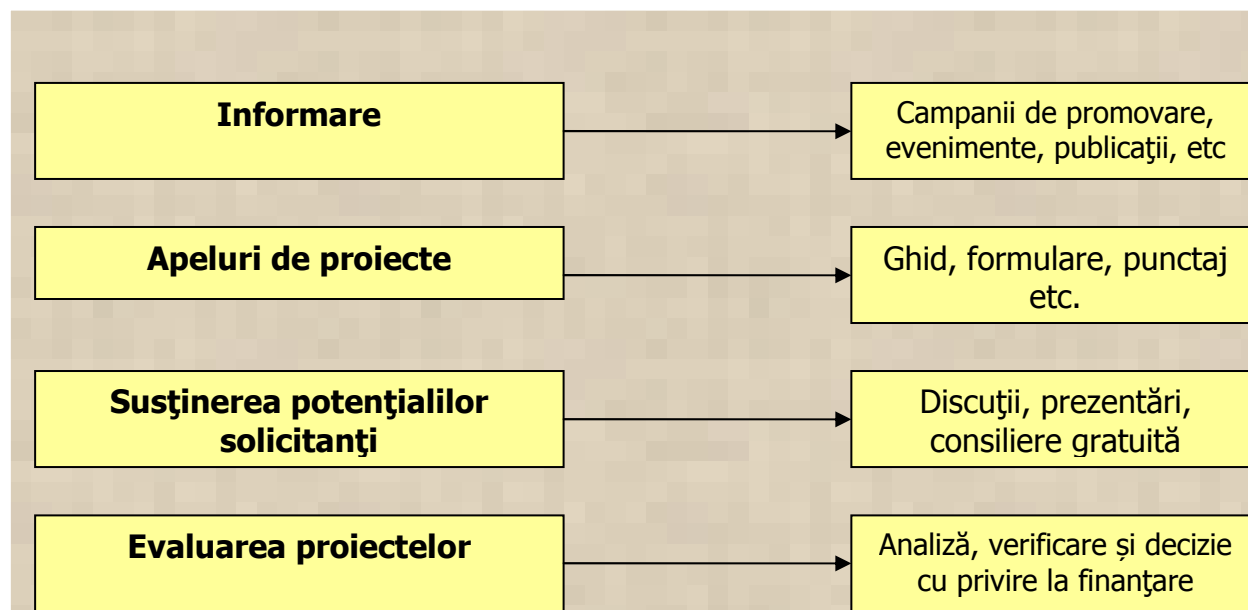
Informare

Campanii de promovare, evenimente, publicaţii, etc

Apeluri de proiecte

Ghid, formulare, punctaj etc.

Susţinerea potenţialilor solicitanţi

Discuţii, prezentări, consiliere gratuită

Evaluarea proiectelor

Analiză, verificare și decizie cu privire la finanţare